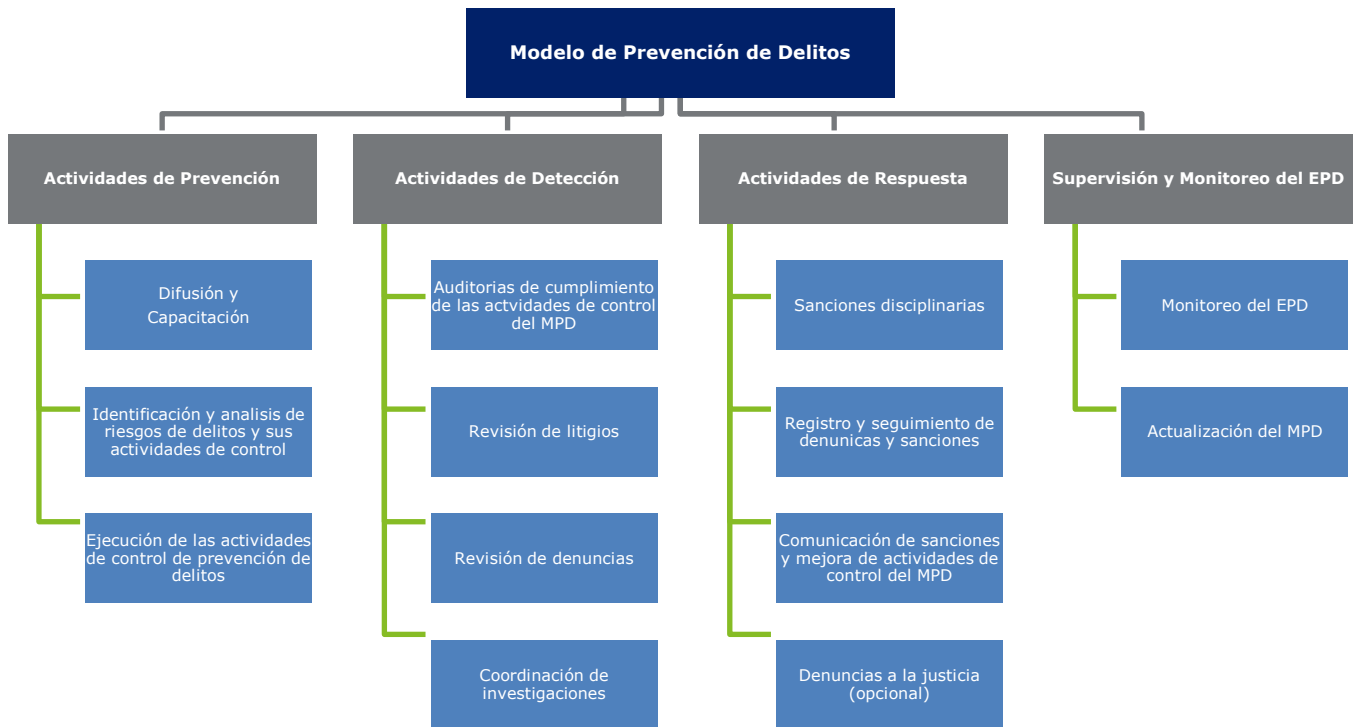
Modelo de Prevención de Delitos

Actividades de Prevención

Difusión y Capacitación

Identificación y analisis de riesgos de delitos y sus actividades de control

Ejecución de las actividades de control de prevención de delitos

Actividades de Detección

Auditorias de cumplimiento de las actvidades de control del MPD

Revisión de litigios

Revisión de denuncias

Coordinación de investigaciones

Actividades de Respuesta

Sanciones disciplinarias

Registro y seguimiento de denunicas y sanciones

Comunicación de sanciones y mejora de actividades de control del MPD

Denuncias a la justicia (opcional)

Supervisión y Monitoreo del EPD

Monitoreo del EPD

Actualización del MPD